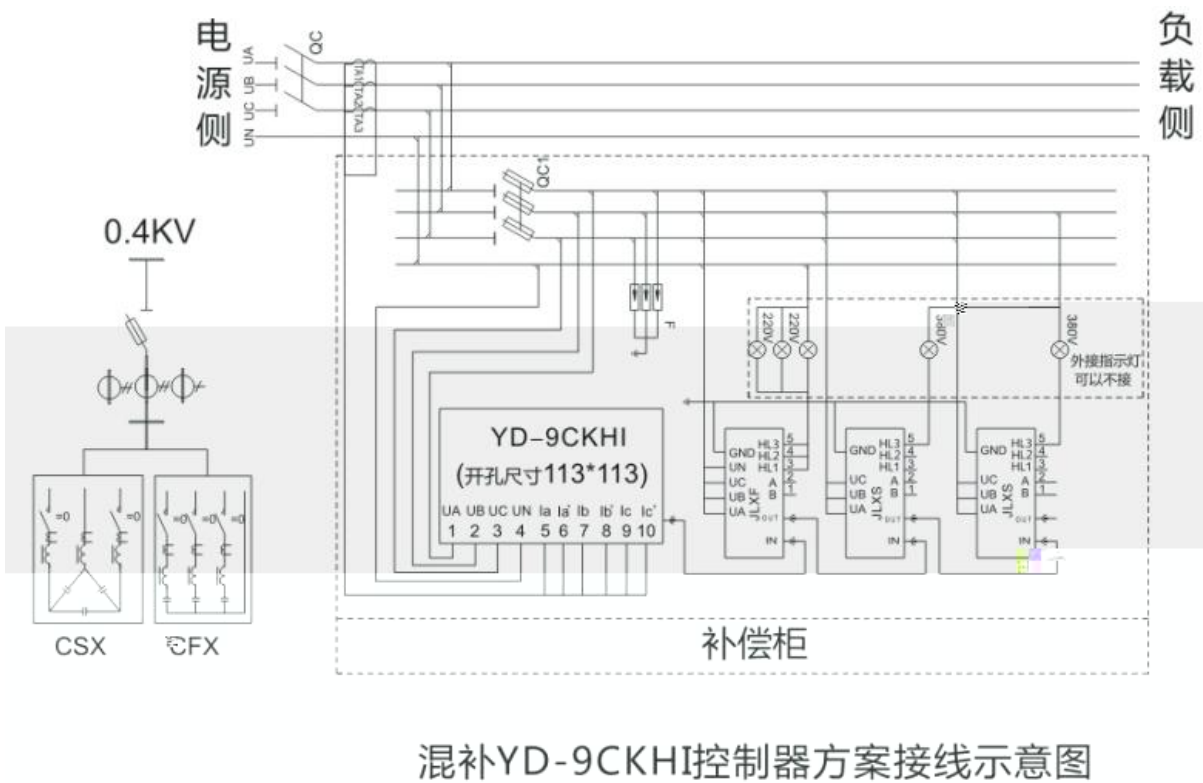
电源侧

UA
UB
UC
UN
QC
TA1 TA2 TA3

负载侧

QC1

F

0.4KV

220V 220V
380V
380V
外接指示灯可以不接

YD-9CKHI
(开孔尺寸113*113)

| UA | UB | UC | UN | Ia | Ia' | Ib | Ib' | Ic | Ic' |
|---|---|---|---|---|---|---|---|---|---|
| 1 | 2 | 3 | 4 | 5 | 6 | 7 | 8 | 9 | 10 |

GND HL3 HL2 HL1 UN UC UB UA A B OUT IN
5 4 3 2 1
JLXF

GND HL3 HL2 HL1 UC UB UA A B OUT IN
5 4 3 2 1
JLXS

GND HL3 HL2 HL1 UC UB UA A B OUT IN
5 4 3 2 1
JLXS

=0 =0 =0
=0 =0 =0

CSX
CFX

补偿柜

混补YD-9CKHI控制器方案接线示意图